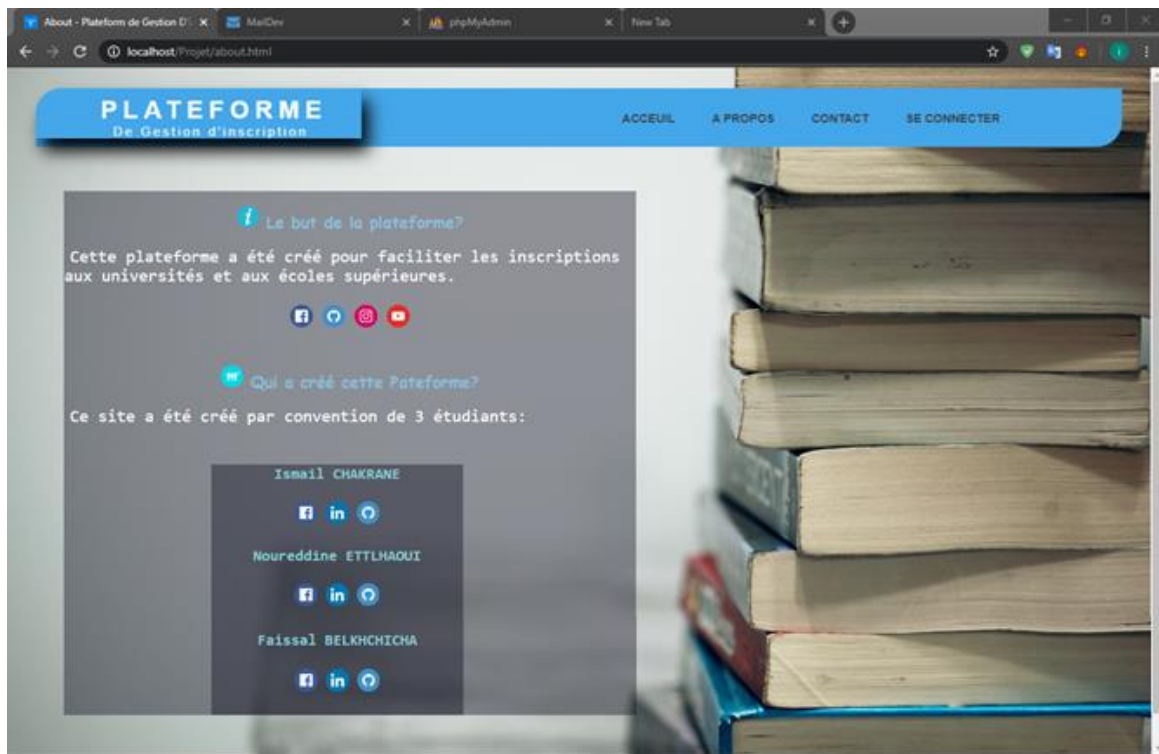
About - Plateform de Gestion D'I ×
MailDev ×
phpMyAdmin ×
New Tab ×

localhost/Projet/about.html

PLATEFORME
De Gestion d'inscription

ACCEUIL
A PROPOS
CONTACT
SE CONNECTER

Le but de la plateforme?

Cette plateforme a été créé pour faciliter les inscriptions aux universités et aux écoles supérieures.

Qui a créé cette Pateforme?

Ce site a été créé par convention de 3 étudiants:

Ismail CHAKRANE

in

Noureddine ETTLHAOUI

in

Faissal BELKHCHICHA

in